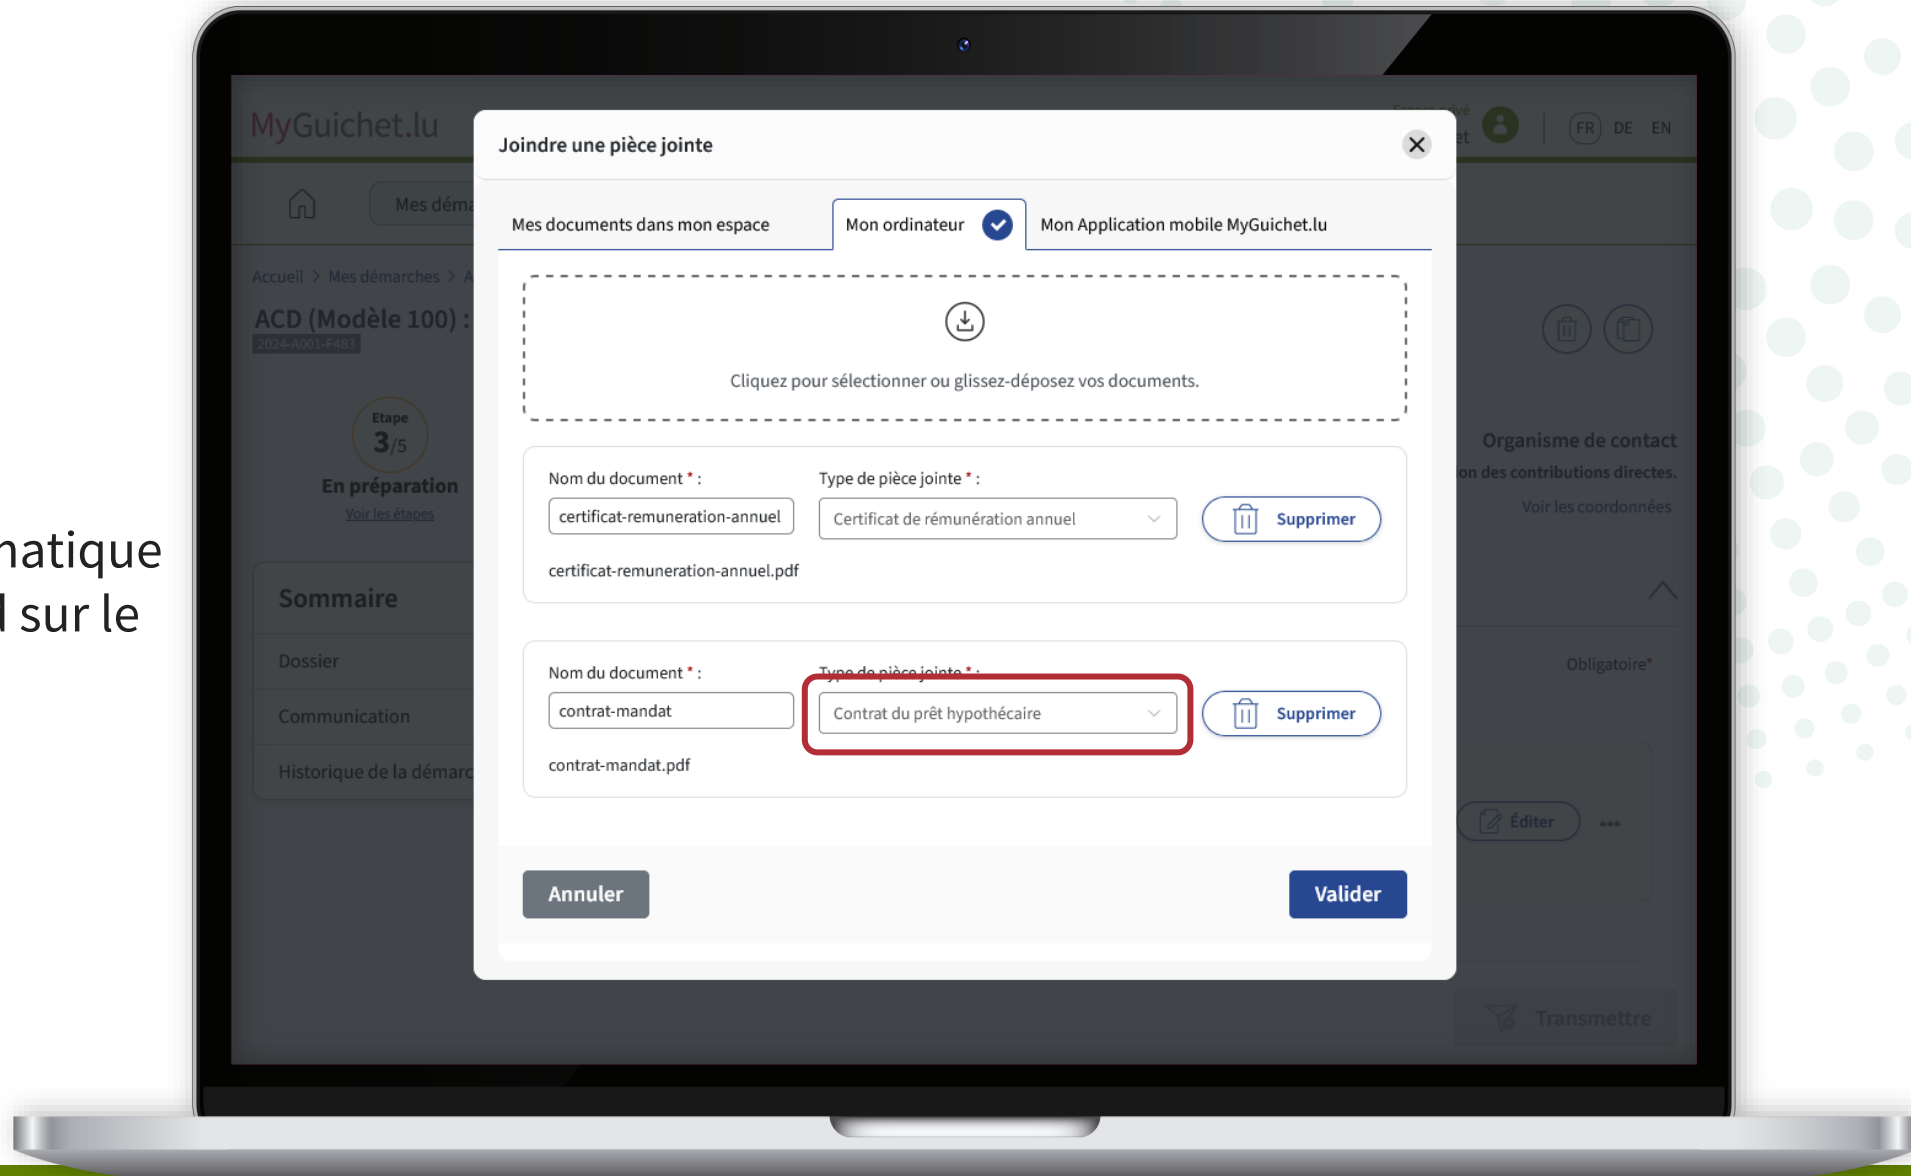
natique
l sur le

MyGuichet.lu

FR DE EN

Mes déma

Accueil > Mes démarches > A

ACD (Modèle 100) :

2024-A001-F483

Etape
3/5
En préparation
Voir les étapes

Sommaire

Dossier

Communication

Historique de la démarc

Organisme de contact

on des contributions directes.

Voir les coordonnées

Obligatoire*

Éditer

Transmettre

Joindre une pièce jointe

Mes documents dans mon espace

Mon ordinateur

Mon Application mobile MyGuichet.lu

Cliquez pour sélectionner ou glissez-déposez vos documents.

Nom du document * :

certificat-remuneration-annuel

Type de pièce jointe * :

Certificat de rémunération annuel

Supprimer

certificat-remuneration-annuel.pdf

Nom du document * :

contrat-mandat

Type de pièce jointe * :

Contrat du prêt hypothécaire

Supprimer

contrat-mandat.pdf

Annuler

Valider